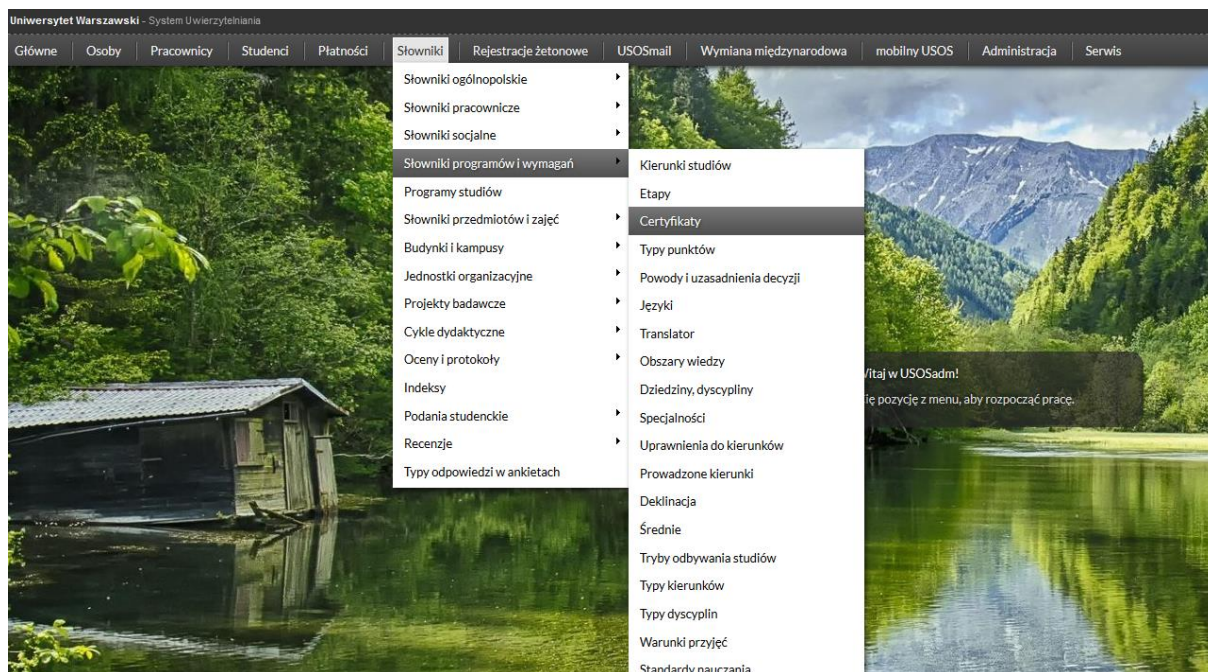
Uniwersytet Warszawski - System Uwierzytelniania

Główne | Osoby | Pracownicy | Studenci | Płatności | Słowniki | Rejestracje żetonowe | USOSmail | Wymiana międzynarodowa | mobilny USOS | Administracja | Serwis

Słowniki ogólnopolskie
Słowniki pracownicze
Słowniki socjalne
Słowniki programów i wymagań
Programy studiów
Słowniki przedmiotów i zajęć
Budynki i kampusy
Jednostki organizacyjne
Projekty badawcze
Cykle dydaktyczne
Oceny i protokoły
Indeksy
Podania studenckie
Recenzje
Typy odpowiedzi w ankietach

Kierunki studiów
Etapy
Certyfikaty
Typy punktów
Powody i uzasadnienia decyzji
Języki
Translator
Obszary wiedzy
Dziedziny, dyscypliny
Specjalności
Uprawnienia do kierunków
Prowadzone kierunki
Deklinacja
Średnie
Tryby odbywania studiów
Typy kierunków
Typy dyscyplin
Warunki przyjęć
Standardy nauczania

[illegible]itaj w USOSadm!
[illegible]ę pozycję z menu, aby rozpocząć pracę.